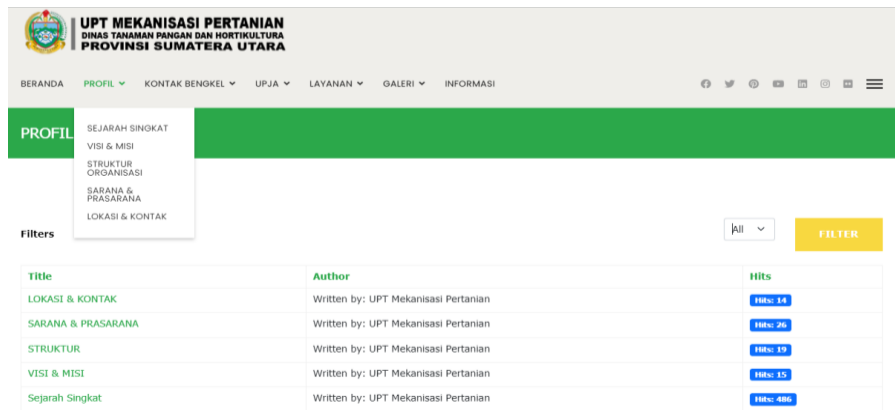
UPT MEKANISASI PERTANIAN
DINAS TANAMAN PANGAN DAN HORTIKULTURA
PROVINSI SUMATERA UTARA

BERANDA PROFIL KONTAK BENGKEL UPJA LAYANAN GALERI INFORMASI

PROFIL

SEJARAH SINGKAT
VISI & MISI
STRUKTUR ORGANISASI
SARANA & PRASARANA
LOKASI & KONTAK

Filters

All

FILTER

| Title | Author | Hits |
|---|---|---|
| LOKASI & KONTAK | Written by: UPT Mekanisasi Pertanian | Hits: 14 |
| SARANA & PRASARANA | Written by: UPT Mekanisasi Pertanian | Hits: 26 |
| STRUKTUR | Written by: UPT Mekanisasi Pertanian | Hits: 19 |
| VISI & MISI | Written by: UPT Mekanisasi Pertanian | Hits: 15 |
| Sejarah Singkat | Written by: UPT Mekanisasi Pertanian | Hits: 486 |